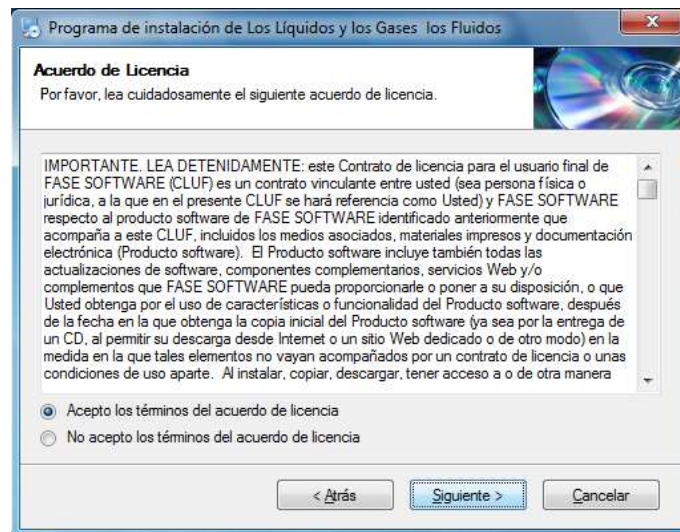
Programa de instalación de Los Líquidos y los Gases los Fluidos

Acuerdo de Licencia

Por favor, lea cuidadosamente el siguiente acuerdo de licencia.

IMPORTANTE. LEA DETENIDAMENTE: este Contrato de licencia para el usuario final de FASE SOFTWARE (CLUF) es un contrato vinculante entre usted (sea persona física o jurídica, a la que en el presente CLUF se hará referencia como Usted) y FASE SOFTWARE respecto al producto software de FASE SOFTWARE identificado anteriormente que acompaña a este CLUF, incluidos los medios asociados, materiales impresos y documentación electrónica (Producto software). El Producto software incluye también todas las actualizaciones de software, componentes complementarios, servicios Web y/o complementos que FASE SOFTWARE pueda proporcionarle o poner a su disposición, o que Usted obtenga por el uso de características o funcionalidad del Producto software, después de la fecha en la que obtenga la copia inicial del Producto software (ya sea por la entrega de un CD, al permitir su descarga desde Internet o un sitio Web dedicado o de otro modo) en la medida en la que tales elementos no vayan acompañados por un contrato de licencia o unas condiciones de uso aparte. Al instalar, copiar, descargar, tener acceso a o de otra manera

Acepto los términos del acuerdo de licencia

No acepto los términos del acuerdo de licencia

< Atrás

Siguiente >

Cancelar